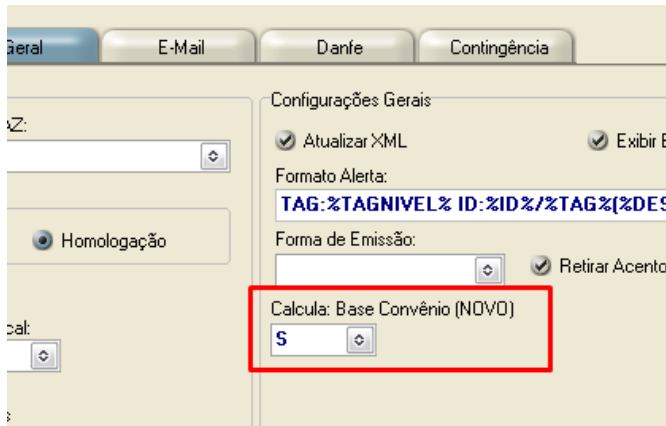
Geral
E-Mail
Danfe
Contingência

AZ:

Homologação

cal:

s

Configurações Gerais
Atualizar XML
Exibir E
Formato Alerta:
TAG:%TAGNIVEL% ID:%ID%/%TAG%(%DES
Forma de Emissão:
Retirar Acento
Calcula: Base Convênio (NOVO)
S